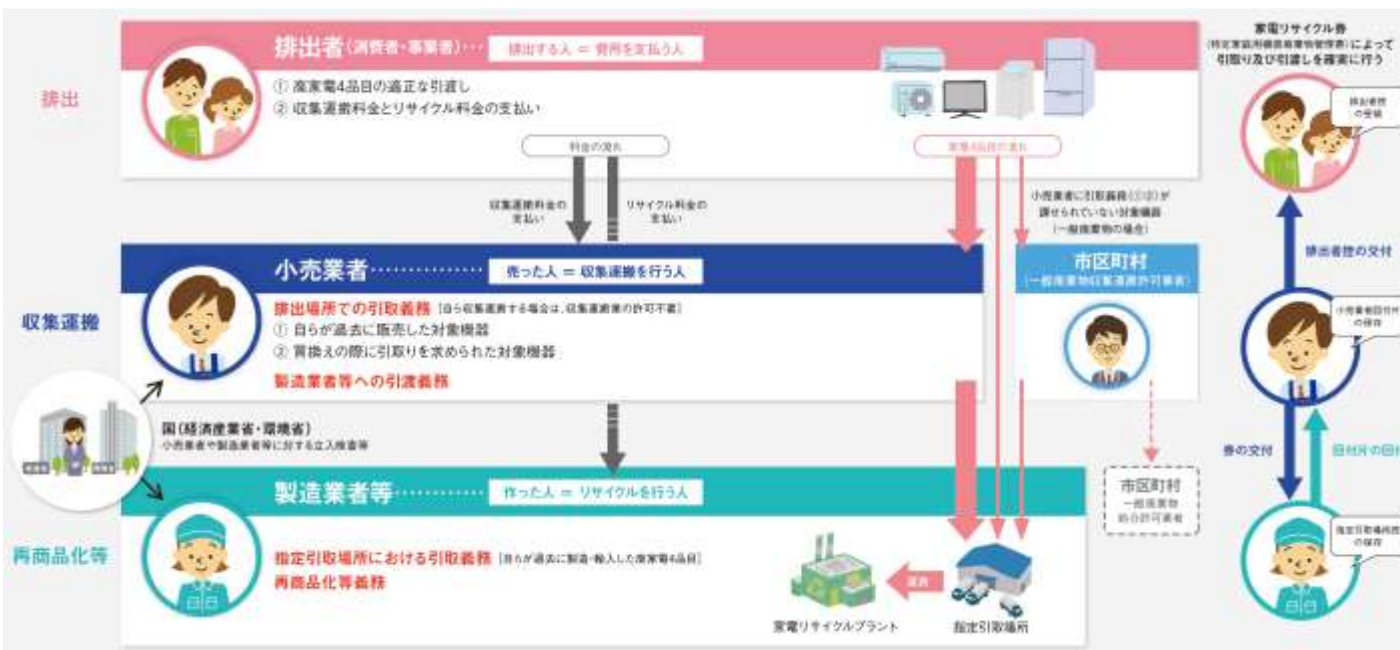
排出

排出者(消費者・事業者)…… 排出する人 = 費用を支払う人

① 廃家電4品目の適正な引渡し
② 収集運搬料金とリサイクル料金の支払い

料金の流れ

廃家電4品目の流れ

収集運搬料金の支払い

リサイクル料金の支払い

小売業者に引取義務([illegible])が課せられていない対象機器(一般廃棄物の場合)

収集運搬

小売業者……………… 売った人 = 収集運搬を行う人

排出場所での引取義務 [自ら収集運搬する場合は、収集運搬業の許可不要]
① 自らが過去に販売した対象機器
② 買換えの際に引取りを求められた対象機器

製造業者等への引渡義務

市区町村
(一般廃棄物収集運搬許可業者)

国(経済産業省・環境省)
小売業者や製造業者等に対する立入検査等

市区町村
一般廃棄物
処分許可業者

再商品化等

製造業者等………… 作った人 = リサイクルを行う人

指定引取場所における引取義務 [自らが過去に製造・輸入した廃家電4品目]
再商品化等義務

運搬

家電リサイクルプラント

指定引取場所

家電リサイクル券
(特定家庭用機器廃棄物管理票)によって
引取り及び引渡しを確実に行う

排出者控の受領

排出者控の交付

小売業者回付片の保存

券の交付

回付片の回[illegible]

指定引取場所回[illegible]の保存